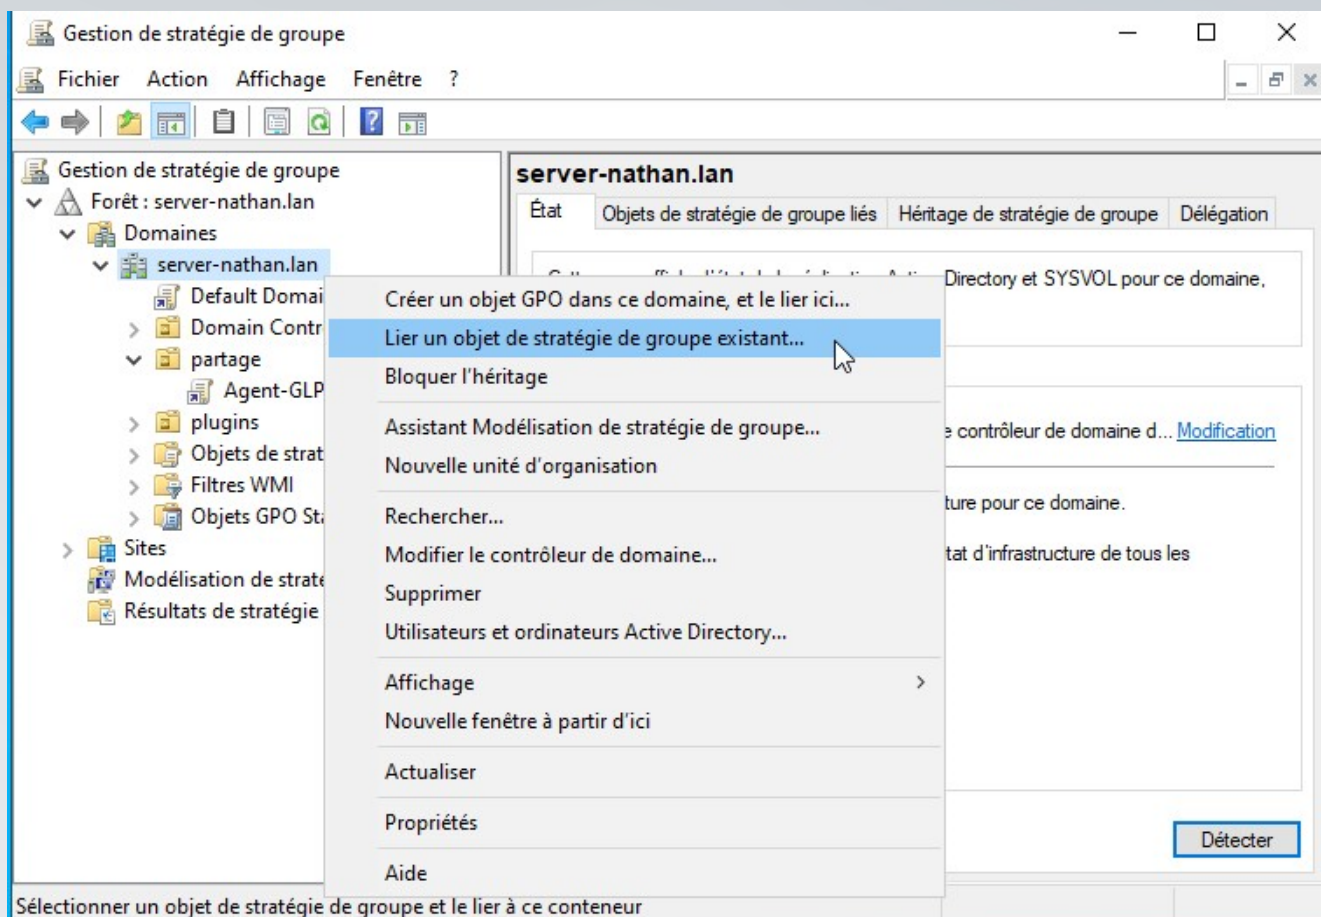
Gestion de stratégie de groupe

Fichier Action Affichage Fenêtre ?

Gestion de stratégie de groupe
Forêt : server-nathan.lan
Domaines
server-nathan.lan
Default Domai
Domain Contr
partage
Agent-GLP
plugins
Objets de strat
Filtres WMI
Objets GPO St
Sites
Modélisation de strat
Résultats de stratégie

server-nathan.lan
État | Objets de stratégie de groupe liés | Héritage de stratégie de groupe | Délégation

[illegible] Directory et SYSVOL pour ce domaine,

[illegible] contrôleur de domaine d... Modification

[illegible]ture pour ce domaine.

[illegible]tat d'infrastructure de tous les

Créer un objet GPO dans ce domaine, et le lier ici...
Lier un objet de stratégie de groupe existant...
Bloquer l'héritage
Assistant Modélisation de stratégie de groupe...
Nouvelle unité d'organisation
Rechercher...
Modifier le contrôleur de domaine...
Supprimer
Utilisateurs et ordinateurs Active Directory...
Affichage
Nouvelle fenêtre à partir d'ici
Actualiser
Propriétés
Aide

Détecter

Sélectionner un objet de stratégie de groupe et le lier à ce conteneur